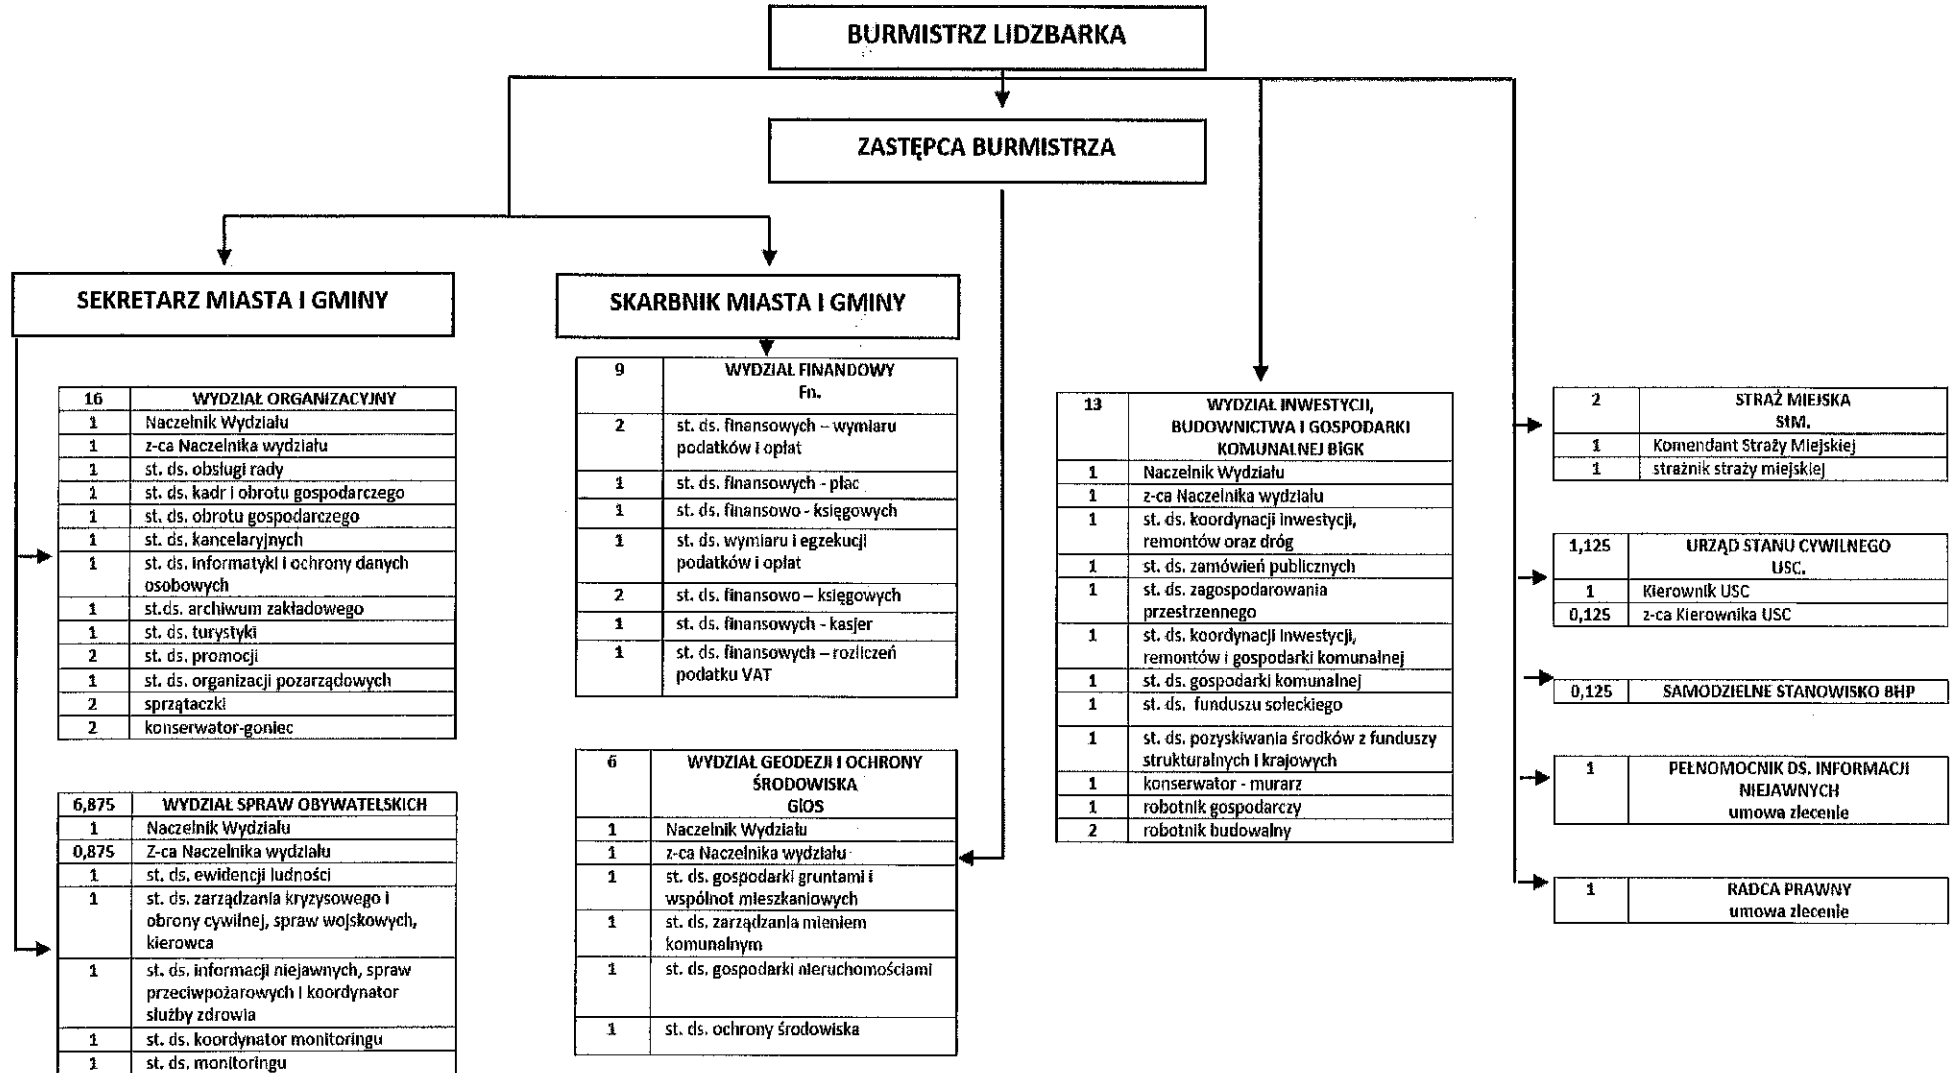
BURMISTRZ LIDZBARKA

ZASTĘPCA BURMISTRZA

SEKRETARZ MIASTA I GMINY

SKARBNIK MIASTA I GMINY

| 16 | WYDZIAŁ ORGANIZACYJNY |
|---|---|
| 1 | Naczelnik Wydziału |
| 1 | z-ca Naczelnika wydziału |
| 1 | st. ds. obsługi rady |
| 1 | st. ds. kadr i obrotu gospodarczego |
| 1 | st. ds. obrotu gospodarczego |
| 1 | st. ds. kancelaryjnych |
| 1 | st. ds. informatyki i ochrony danych osobowych |
| 1 | st.ds. archiwum zakładowego |
| 1 | st. ds. turystyki |
| 2 | st. ds. promocji |
| 1 | st. ds. organizacji pozarządowych |
| 2 | sprzątaczki |
| 2 | konserwator-goniec |

| 6,875 | WYDZIAŁ SPRAW OBYWATELSKICH |
|---|---|
| 1 | Naczelnik Wydziału |
| 0,875 | Z-ca Naczelnika wydziału |
| 1 | st. ds. ewidencji ludności |
| 1 | st. ds. zarządzania kryzysowego i obrony cywilnej, spraw wojskowych, kierowca |
| 1 | st. ds. informacji niejawnych, spraw przeciwpożarowych i koordynator służby zdrowia |
| 1 | st. ds. koordynator monitoringu |
| 1 | st. ds. monitoringu |

| 9 | WYDZIAŁ FINANDOWY Fn. |
|---|---|
| 2 | st. ds. finansowych – wymiaru podatków i opłat |
| 1 | st. ds. finansowych - płac |
| 1 | st. ds. finansowo - księgowych |
| 1 | st. ds. wymiaru i egzekucji podatków i opłat |
| 2 | st. ds. finansowo – księgowych |
| 1 | st. ds. finansowych - kasjer |
| 1 | st. ds. finansowych – rozliczeń podatku VAT |

| 6 | WYDZIAŁ GEODEZJI I OCHRONY ŚRODOWISKA GIOS |
|---|---|
| 1 | Naczelnik Wydziału |
| 1 | z-ca Naczelnika wydziału |
| 1 | st. ds. gospodarki gruntami i wspólnot mieszkaniowych |
| 1 | st. ds. zarządzania mieniem komunalnym |
| 1 | st. ds. gospodarki nieruchomościami |
| 1 | st. ds. ochrony środowiska |

| 13 | WYDZIAŁ INWESTYCJI, BUDOWNICTWA I GOSPODARKI KOMUNALNEJ BIGK |
|---|---|
| 1 | Naczelnik Wydziału |
| 1 | z-ca Naczelnika wydziału |
| 1 | st. ds. koordynacji inwestycji, remontów oraz dróg |
| 1 | st. ds. zamówień publicznych |
| 1 | st. ds. zagospodarowania przestrzennego |
| 1 | st. ds. koordynacji inwestycji, remontów i gospodarki komunalnej |
| 1 | st. ds. gospodarki komunalnej |
| 1 | st. ds. funduszu sołeckiego |
| 1 | st. ds. pozyskiwania środków z funduszy strukturalnych i krajowych |
| 1 | konserwator - murarz |
| 1 | robotnik gospodarczy |
| 2 | robotnik budowalny |

| 2 | STRAŻ MIEJSKA StM. |
|---|---|
| 1 | Komendant Straży Miejskiej |
| 1 | strażnik straży miejskiej |

| 1,125 | URZĄD STANU CYWILNEGO USC. |
|---|---|
| 1 | Kierownik USC |
| 0,125 | z-ca Kierownika USC |

| 0,125 | SAMODZIELNE STANOWISKO BHP |
|---|---|

| 1 | PEŁNOMOCNIK DS. INFORMACJI NIEJAWNYCH umowa zlecenie |
|---|---|

| 1 | RADCA PRAWNY umowa zlecenie |
|---|---|